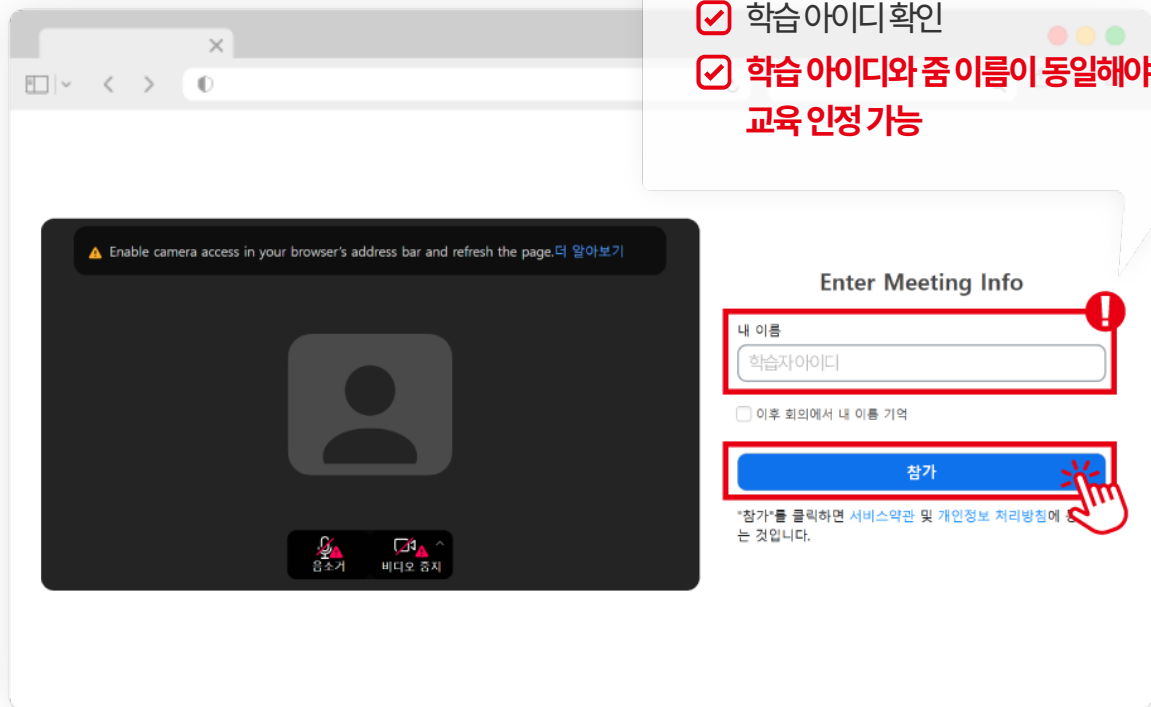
학습 아이디 확인

학습 아이디와 줌 이름이 동일해야 교육 인정 가능

Enable camera access in your browser's address bar and refresh the page. 더 알아보기

음소거

비디오 중지

Enter Meeting Info

내 이름

학습자아이디

이후 회의에서 내 이름 기억

참가

"참가"를 클릭하면 서비스약관 및 개인정보 처리방침에 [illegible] 는 것입니다.